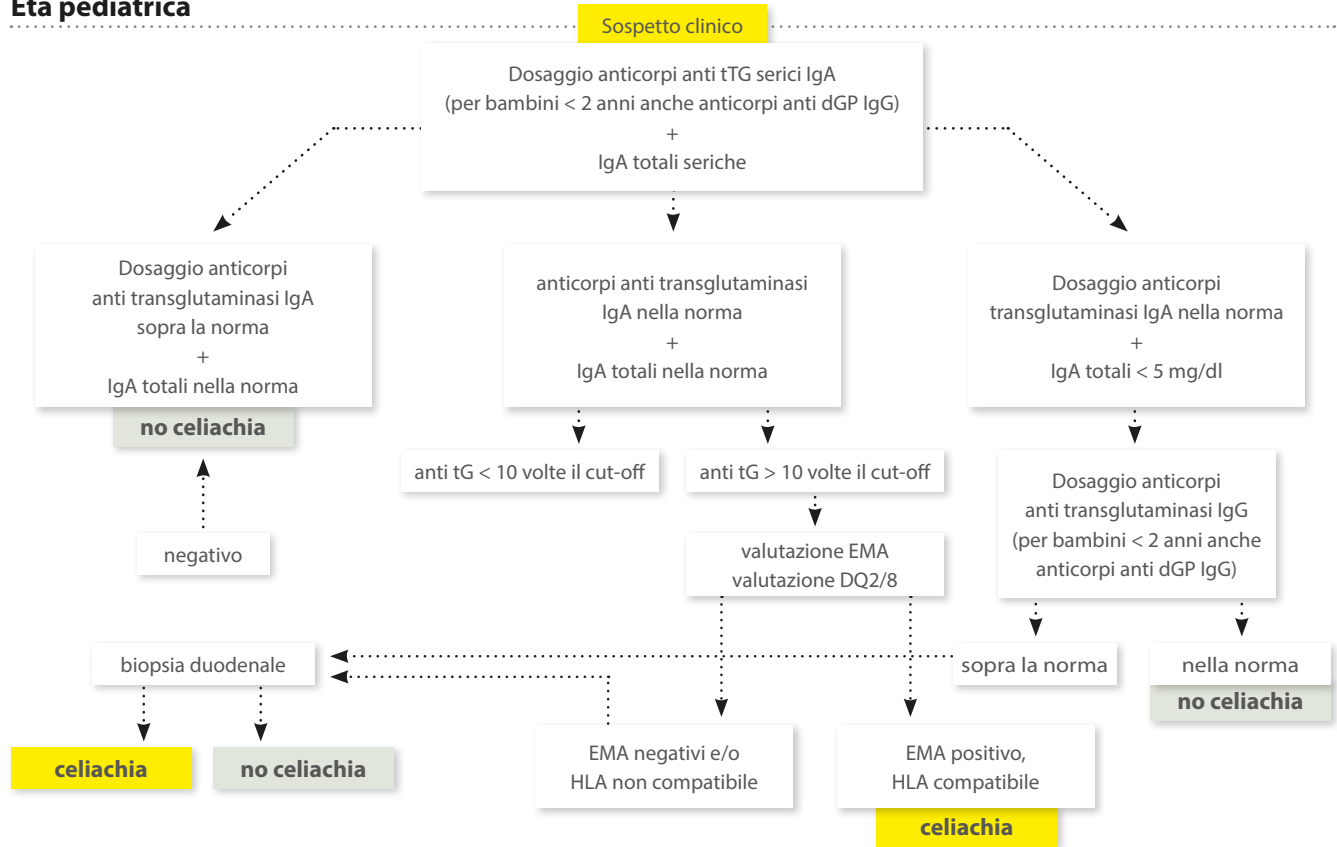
Età pediatrica

Sospetto clinico

Dosaggio anticorpi anti tTG serici IgA (per bambini < 2 anni anche anticorpi anti dGP IgG) + IgA totali seriche

Dosaggio anticorpi anti transglutaminasi IgA sopra la norma + IgA totali nella norma

no celiachia

negativo

anticorpi anti transglutaminasi IgA nella norma + IgA totali nella norma

anti tG < 10 volte il cut-off

anti tG > 10 volte il cut-off

valutazione EMA valutazione DQ2/8

Dosaggio anticorpi transglutaminasi IgA nella norma + IgA totali < 5 mg/dl

Dosaggio anticorpi anti transglutaminasi IgG (per bambini < 2 anni anche anticorpi anti dGP IgG)

biopsia duodenale

sopra la norma

nella norma

no celiachia

celiachia

no celiachia

EMA negativi e/o HLA non compatibile

EMA positivo, HLA compatibile

celiachia